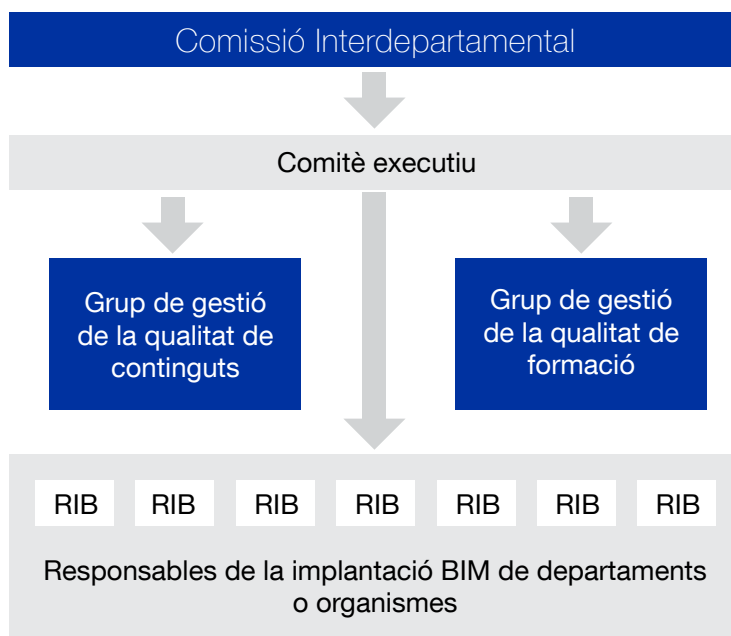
Comissió Interdepartamental

Comitè executiu

Grup de gestió de la qualitat de continguts

Grup de gestió de la qualitat de formació

RIB RIB RIB RIB RIB RIB RIB

Responsables de la implantació BIM de departaments o organismes